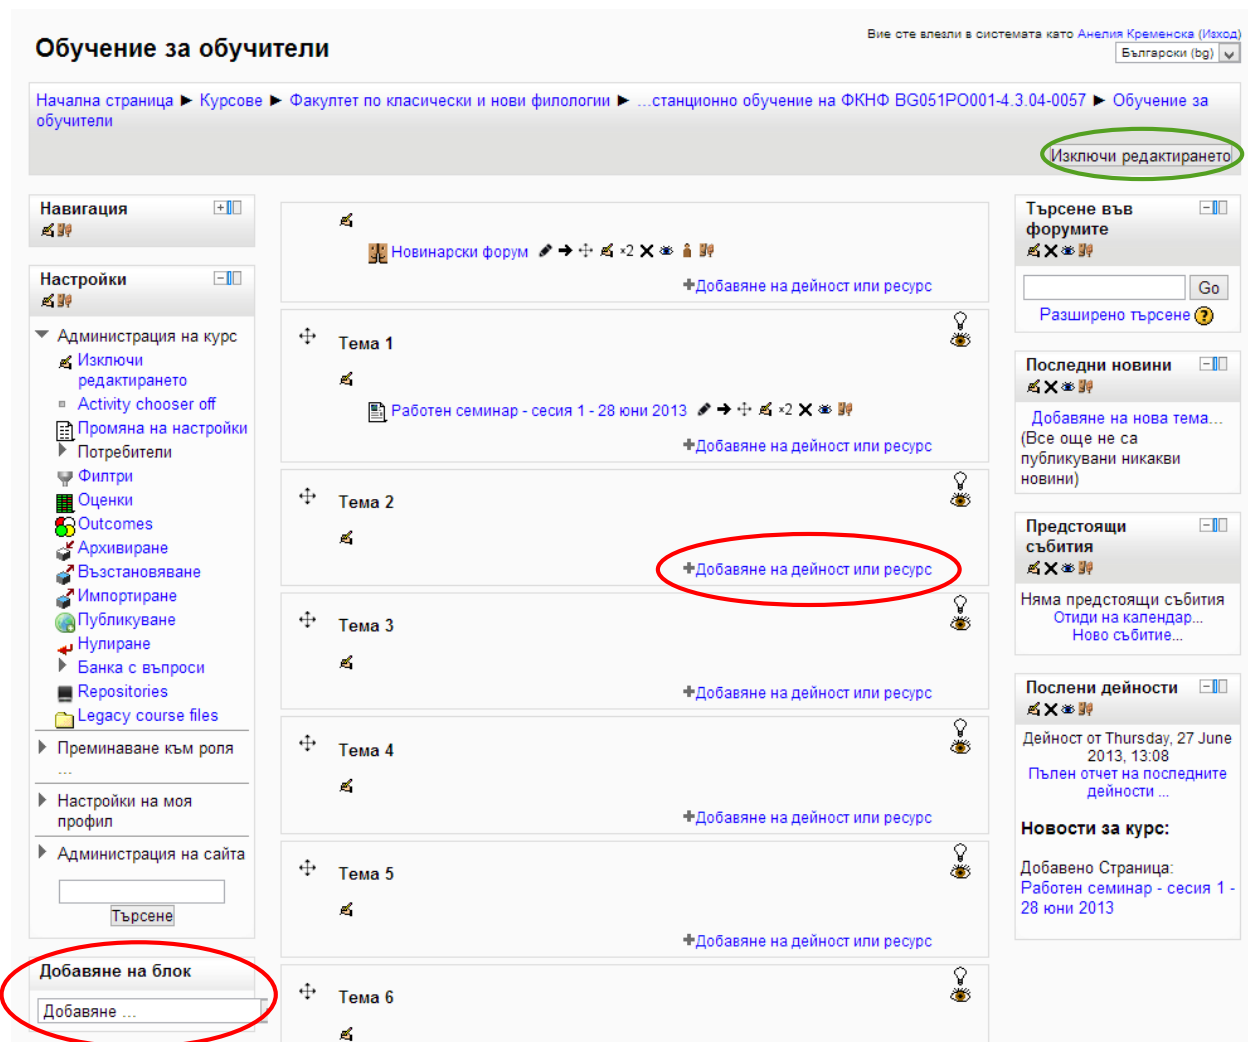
Обучение за обучители

Вие сте влезли в системата като Анелия Кременска (Изход)
Български (bg)

Начална страница ► Курсове ► Факултет по класически и нови филологии ► ...станционно обучение на ФКНФ BG051PO001-4.3.04-0057 ► Обучение за обучители

Изключи редактирането

Навигация

Настройки

Администрация на курс
Изключи редактирането
Activity chooser off
Промяна на настройки
Потребители
Филтри
Оценки
Outcomes
Архивиране
Възстановяване
Импортиране
Публикуване
Нулиране
Банка с въпроси
Repositories
Legacy course files

Преминаване към роля ...

Настройки на моя профил

Администрация на сайта

Търсене

Добавяне на блок
Добавяне ...

Новинарски форум ×2
+Добавяне на дейност или ресурс

Тема 1
Работен семинар - сесия 1 - 28 юни 2013 ×2
+Добавяне на дейност или ресурс

Тема 2
+Добавяне на дейност или ресурс

Тема 3
+Добавяне на дейност или ресурс

Тема 4
+Добавяне на дейност или ресурс

Тема 5
+Добавяне на дейност или ресурс

Тема 6

Търсене във форумите
Go
Разширено търсене

Последни новини
Добавяне на нова тема...
(Все още не са публикувани никакви новини)

Предстоящи събития
Няма предстоящи събития
Отиди на календар...
Ново събитие...

Последни дейности
Дейност от Thursday, 27 June 2013, 13:08
Пълен отчет на последните дейности ...

Новости за курс:
Добавено Страница:
Работен семинар - сесия 1 - 28 юни 2013